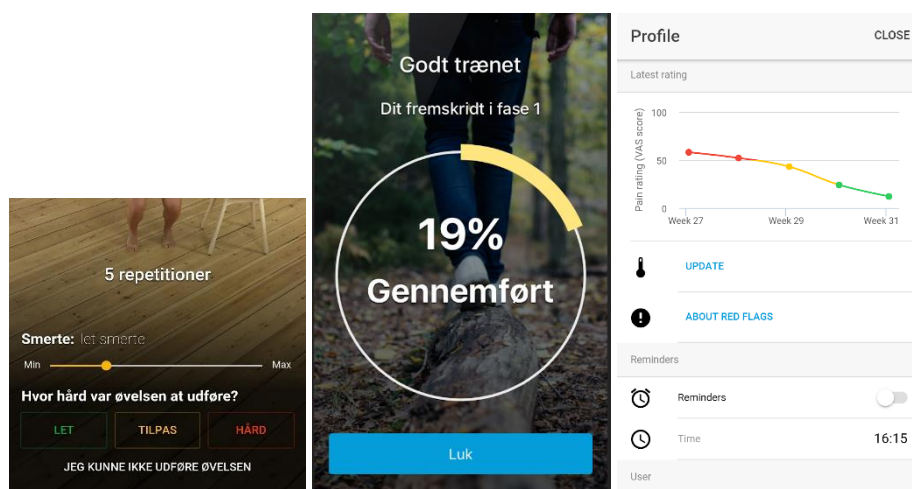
5 repetitioner

Smerte: let smerte

Min

Max

Hvor hård var øvelsen at udføre?

LET

TILPAS

HÅRD

JEG KUNNE IKKE UDFØRE ØVELSEN

Godt trænet

Dit fremskridt i fase 1

19%

Gennemført

Luk

Profile

CLOSE

Latest rating

| | | |
|---|---|---|
| 100 | | |
| 50 | | |
| 0 | | |

Pain rating (VAS score)

Week 27

Week 29

Week 31

UPDATE

ABOUT RED FLAGS

Reminders

Reminders

Time

16:15

User